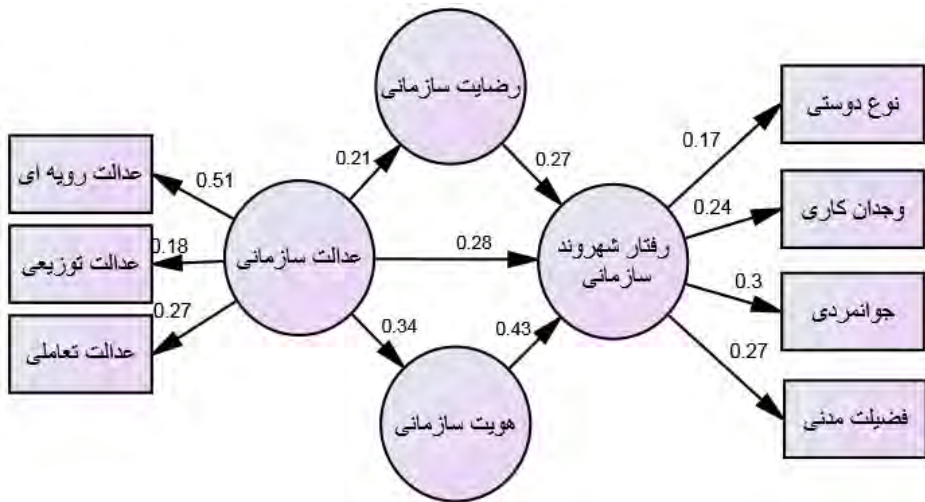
رضایت سازمانی

عدالت رویه ای
0.51
0.21
0.27
نوع دوستی
0.17

عدالت توزیعی
0.18
عدالت سازمانی
0.28
رفتار شهروند سازمانی
0.24
وجدان کاری

0.27
عدالت تعاملی
0.34
0.43
0.3
جوانمردی

هویت سازمانی
0.27
فضیلت مدنی